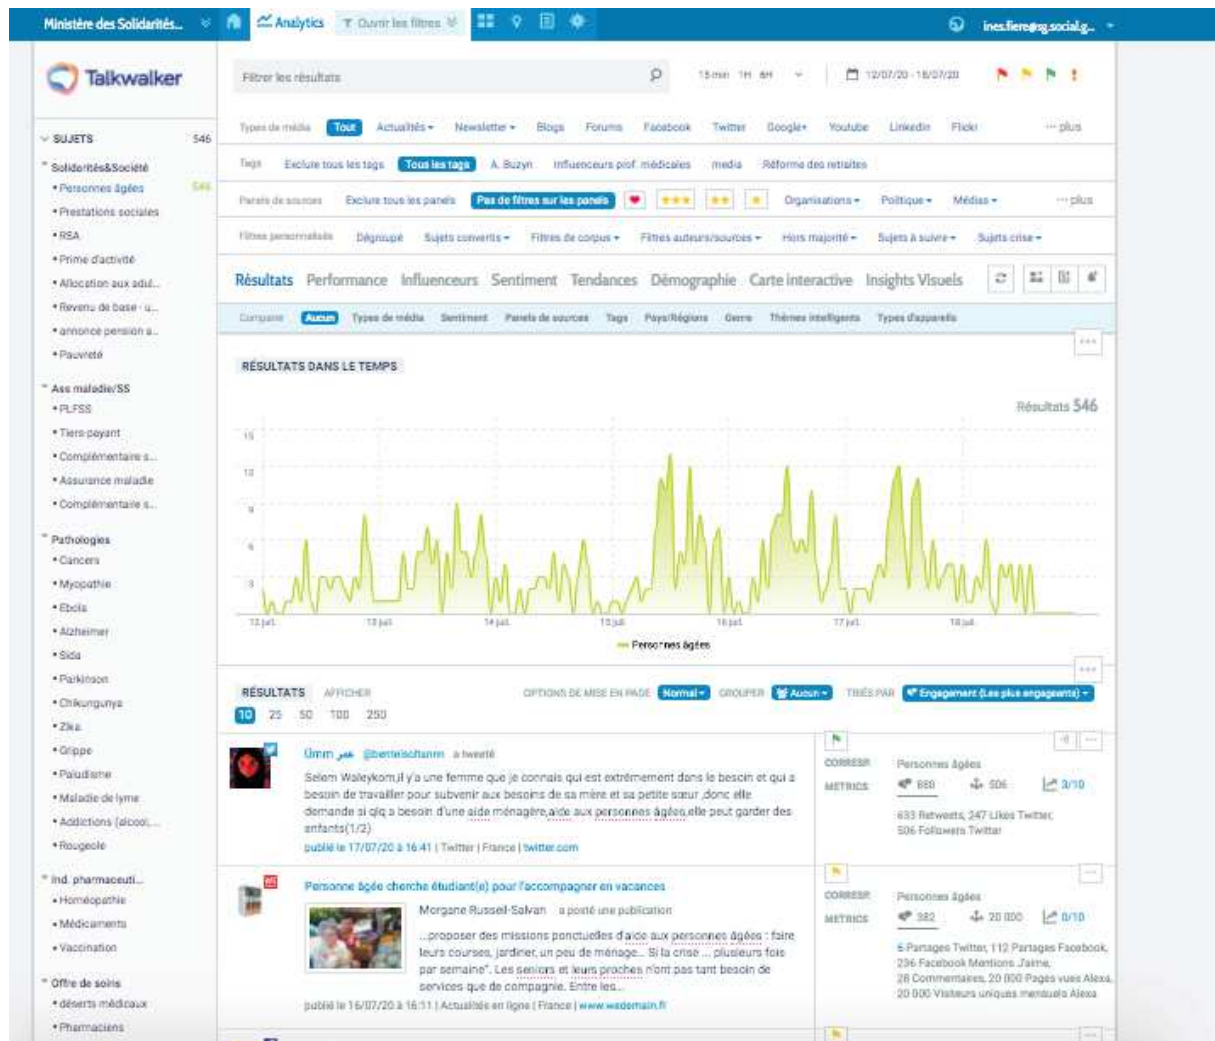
Ministère des Solidarités... Analytics Ouvrir les filtres ines.fiere@sg.social.g...

Talkwalker

Filtrer les résultats 15min 1H 6H 12/07/20 - 18/07/20

SUJETS 546
Solidarités&Société
• Personnes âgées 546
• Prestations sociales
• RSA
• Prime d'activité
• Allocation aux adul...
• Revenu de base - u...
• annonce pension a...
• Pauvreté
Ass maladie/SS
• PLFSS
• Tiers payant
• Complémentaire s...
• Assurance maladie
• Complémentaire s...
Pathologies
• Cancers
• Myopathie
• Ebola
• Alzheimer
• Sida
• Parkinson
• Chikungunya
• Zika
• Grippe
• Paludisme
• Maladie de lyme
• Addictions (alcool,...
• Rougeole
Ind. pharmaceuti...
• Homéopathie
• Médicaments
• Vaccination
Offre de soins
• déserts médicaux
• Pharmaciens

Types de média Tout Actualités Newsletter Blogs Forums Facebook Twitter Google+ Youtube Linkedin Flickr ... plus
Tags Exclure tous les tags Tous les tags A. Buzyn Influenceurs prof. médicales media Réforme des retraites
Panels de sources Exclure tous les panels Pas de filtres sur les panels Organisations Politique Médias ... plus
Filtres personnalisés Dégroupé Sujets convertis Filtres de corpus Filtres auteurs/sources Hors majorité Sujets à suivre Sujets crise

Résultats Performance Influenceurs Sentiment Tendances Démographie Carte interactive Insights Visuels

Comparer Aucun Types de média Sentiment Panels de sources Tags Pays/Régions Genre Thèmes intelligents Types d'appareils

RÉSULTATS DANS LE TEMPS
Résultats 546
15
12
9
6
3
12 juil. 13 juil. 14 juil. 15 juil. 16 juil. 17 juil. 18 juil.
Personnes âgées

RÉSULTATS AFFICHER OPTIONS DE MISE EN PAGE Normal GROUPER Aucun TRIÉS PAR Engagement (Les plus engageants)
10 25 50 100 250

Umm عمر @bentelsoltanm a tweeté
Selem Waleykom,il y'a une femme que je connais qui est extrêmement dans le besoin et qui a besoin de travailler pour subvenir aux besoins de sa mère et sa petite sœur ,donc elle demande si qlq a besoin d'une aide ménagère,aide aux personnes âgées,elle peut garder des enfants(1/2)
publié le 17/07/20 à 16:41 | Twitter | France | twitter.com
CORRESP. Personnes âgées
METRICS 880 506 3/10
633 Retweets, 247 Likes Twitter, 506 Followers Twitter

Personne âgée cherche étudiant(e) pour l'accompagner en vacances
Morgane Russeil-Salvan a posté une publication
...proposer des missions ponctuelles d'aide aux personnes âgées : faire leurs courses, jardiner, un peu de ménage... Si la crise ... plusieurs fois par semaine". Les seniors et leurs proches n'ont pas tant besoin de services que de compagnie. Entre les...
publié le 16/07/20 à 16:11 | Actualités en ligne | France | www.wedemain.fr
CORRESP. Personnes âgées
METRICS 382 20 000 0/10
6 Partages Twitter, 112 Partages Facebook, 236 Facebook Mentions J'aime, 28 Commentaires, 20 000 Pages vues Alexa, 20 000 Visiteurs uniques mensuels Alexa